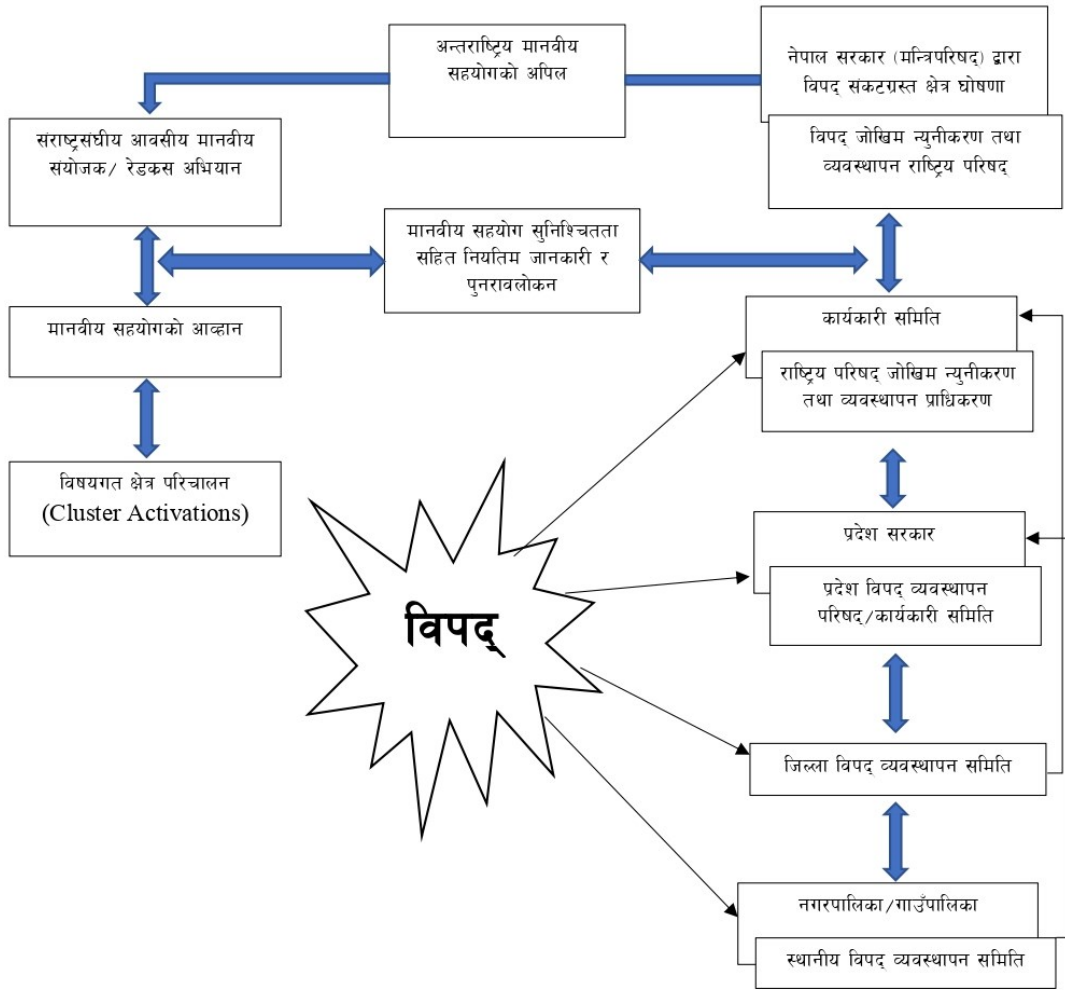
अन्तराष्ट्रिय मानवीय सहयोगको अपिल

नेपाल सरकार (मन्त्रिपरिषद्) द्वारा विपद् संकटग्रस्त क्षेत्र घोषणा

संराष्ट्रसंघीय आवसीय मानवीय संयोजक/ रेडकस अभियान

विपद् जोखिम न्युनीकरण तथा व्यवस्थापन राष्ट्रिय परिषद्

मानवीय सहयोग सुनिश्चितता सहित नियतिम जानकारी र पुनरावलोकन

कार्यकारी समिति

राष्ट्रिय परिषद् जोखिम न्युनीकरण तथा व्यवस्थापन प्राधिकरण

मानवीय सहयोगको आव्हान

विषयगत क्षेत्र परिचालन (Cluster Activations)

विपद्

प्रदेश सरकार

प्रदेश विपद् व्यवस्थापन परिषद्/कार्यकारी समिति

जिल्ला विपद् व्यवस्थापन समिति

नगरपालिका/गाउँपालिका

स्थानीय विपद् व्यवस्थापन समिति